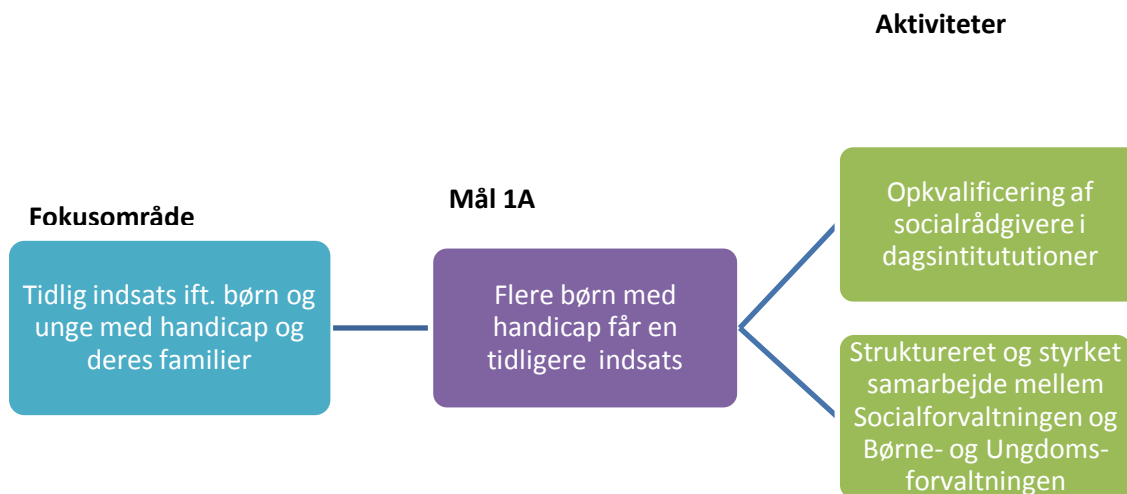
Aktiviteter

Fokusområde

Tidlig indsats ift. børn og unge med handicap og deres familier

Mål 1A

Flere børn med handicap får en tidligere indsats

Opkvalificering af socialrådgivere i dagsintitututioner

Struktureret og styrket samarbejde mellem Socialforvaltningen og Børne- og Ungdoms-forvaltningen